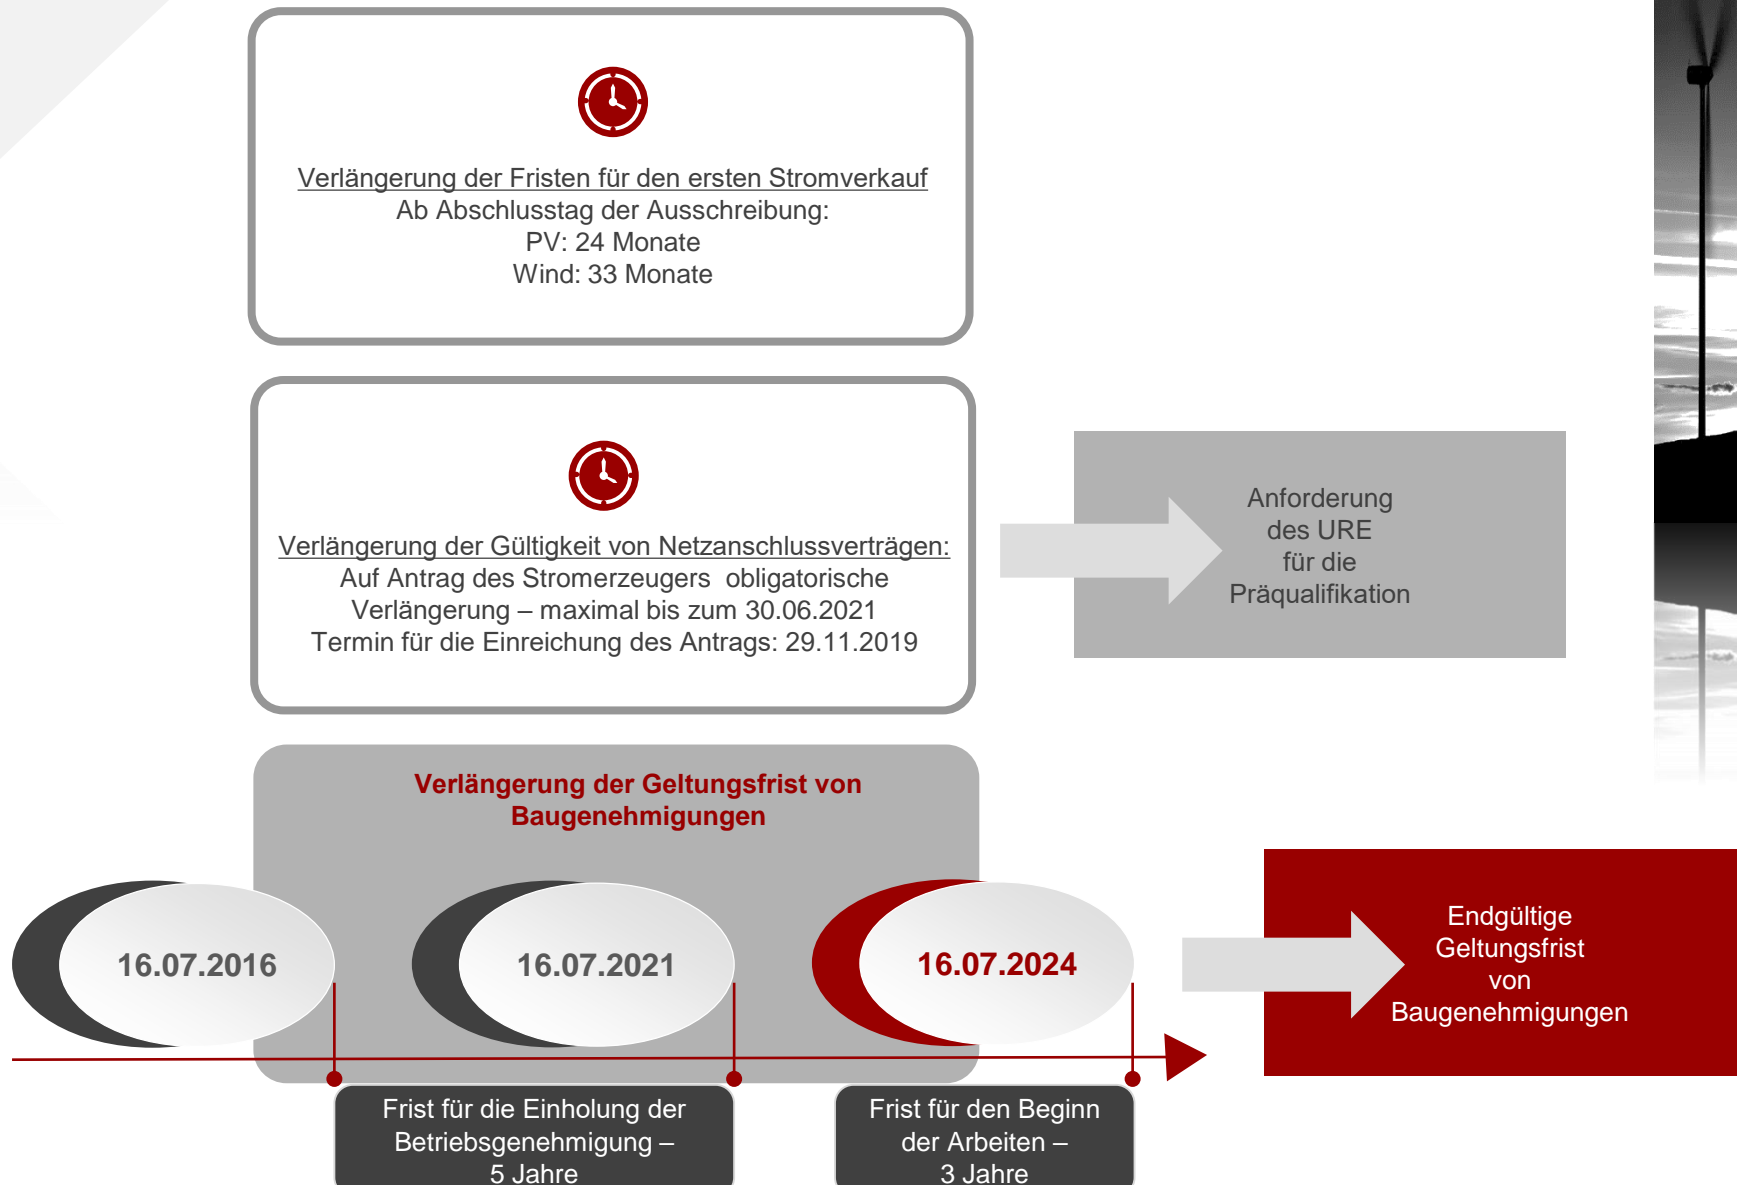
Verlängerung der Fristen für den ersten Stromverkauf
Ab Abschlusstag der Ausschreibung:
PV: 24 Monate
Wind: 33 Monate

Verlängerung der Gültigkeit von Netzanschlussverträgen:
Auf Antrag des Stromerzeugers obligatorische Verlängerung – maximal bis zum 30.06.2021
Termin für die Einreichung des Antrags: 29.11.2019

Anforderung des URE für die Präqualifikation

Verlängerung der Geltungsfrist von Baugenehmigungen

16.07.2016

16.07.2021

16.07.2024

Endgültige Geltungsfrist von Baugenehmigungen

Frist für die Einholung der Betriebsgenehmigung – 5 Jahre

Frist für den Beginn der Arbeiten – 3 Jahre